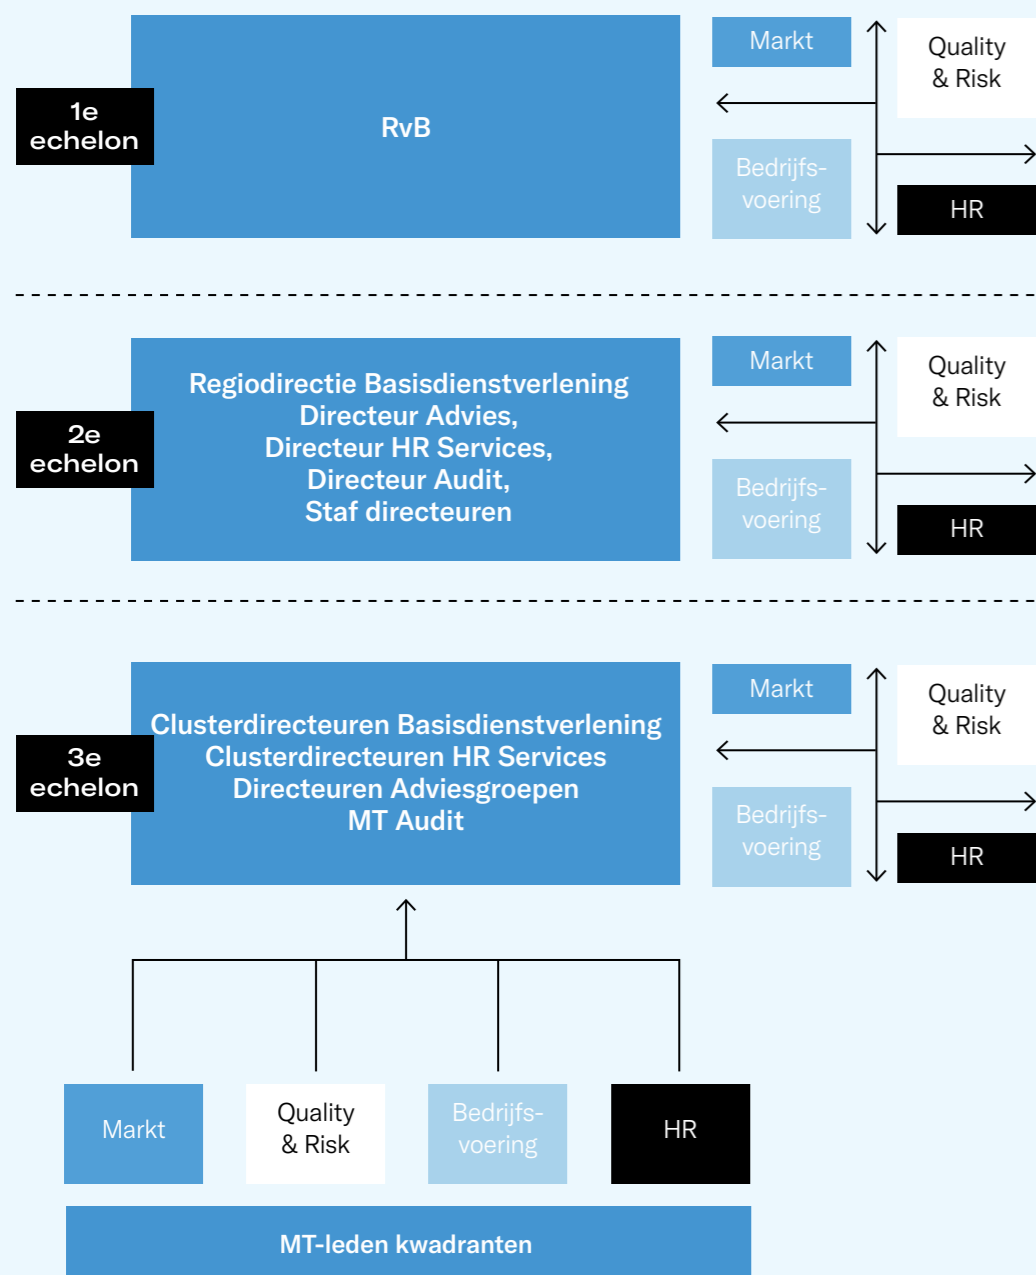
1e echelon

RvB

Markt

Quality & Risk

Bedrijfsvoering

HR

2e echelon

Regiodirectie Basisdienstverlening
Directeur Advies,
Directeur HR Services,
Directeur Audit,
Staf directeuren

Markt

Quality & Risk

Bedrijfsvoering

HR

3e echelon

Clusterdirecteuren Basisdienstverlening
Clusterdirecteuren HR Services
Directeuren Adviesgroepen
MT Audit

Markt

Quality & Risk

Bedrijfsvoering

HR

Markt

Quality & Risk

Bedrijfsvoering

HR

MT-leden kwadranten